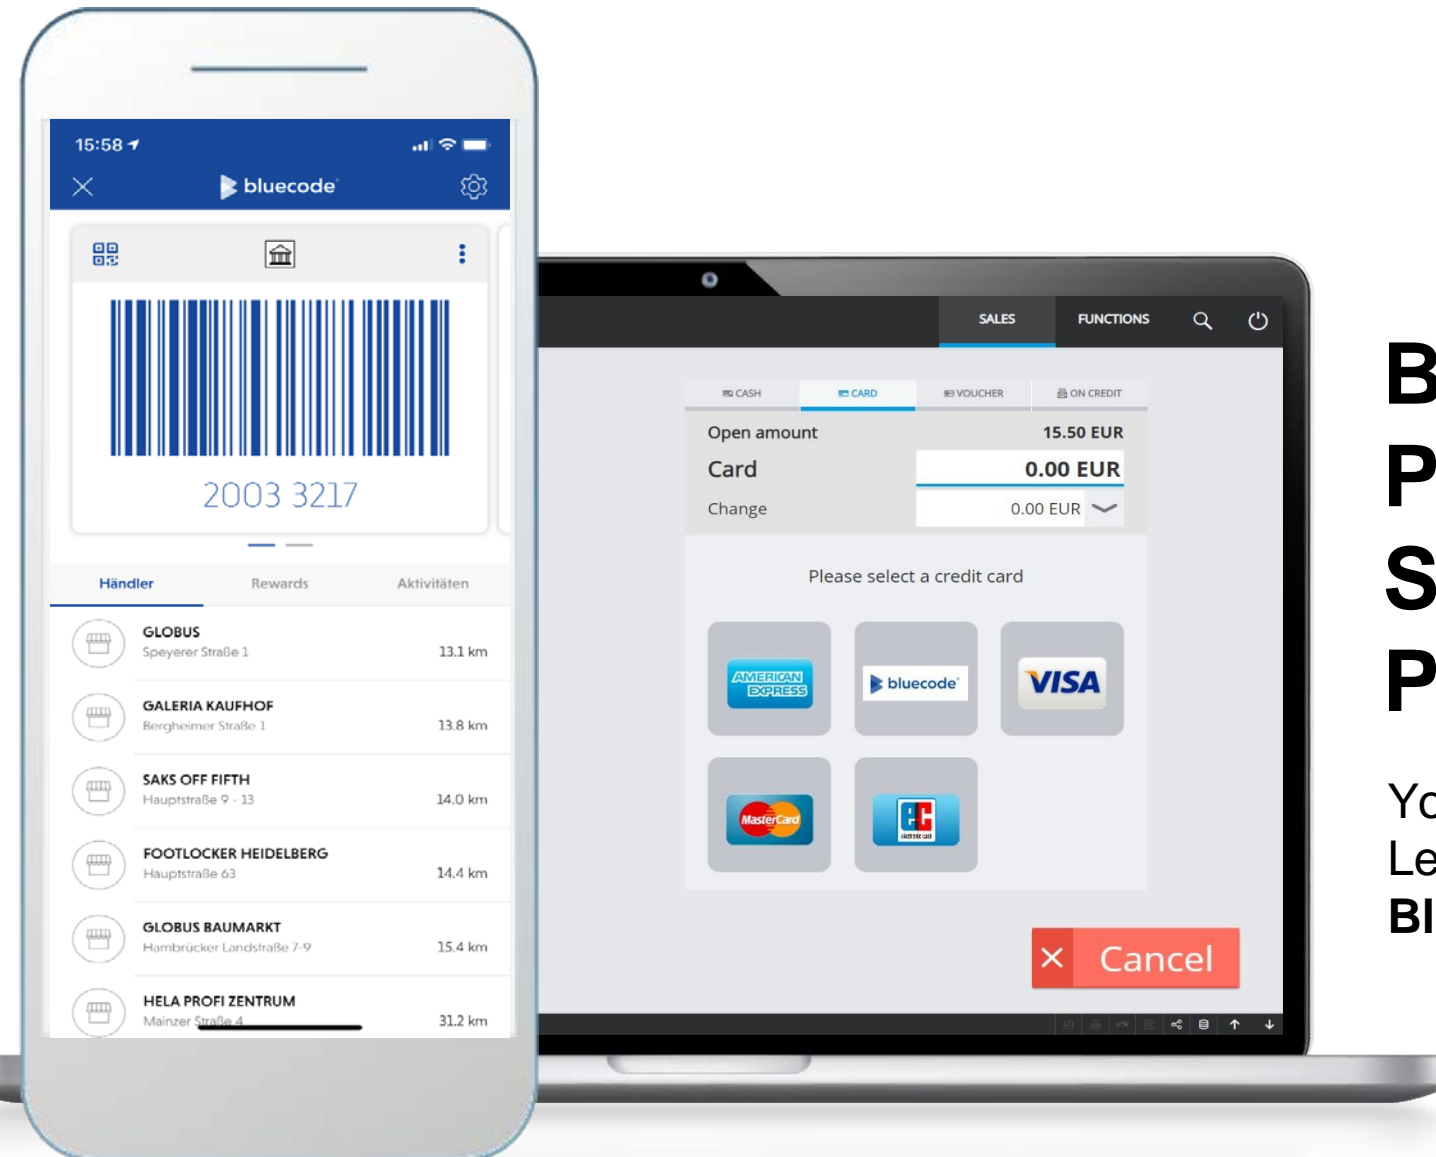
15:58

bluecode

2003 3217

Händler Rewards Aktivitäten

GLOBUS
Speyerer Straße 1
13.1 km

GALERIA KAUFHOF
Bergheimer Straße 1
13.8 km

SAKS OFF FIFTH
Hauptstraße 9 - 13
14.0 km

FOOTLOCKER HEIDELBERG
Hauptstraße 63
14.4 km

GLOBUS BAUMARKT
Hambrücker Landstraße 7-9
15.4 km

HELA PROFI ZENTRUM
Mainzer Straße 4
31.2 km

SALES FUNCTIONS

CASH CARD VOUCHER ON CREDIT

| Open amount | 15.50 EUR |
|---|---|
| Card | 0.00 EUR |
| Change | 0.00 EUR |

Please select a credit card

AMERICAN EXPRESS
bluecode
VISA
MasterCard

Cancel

B
P
S
P

Yo
Le
Bl